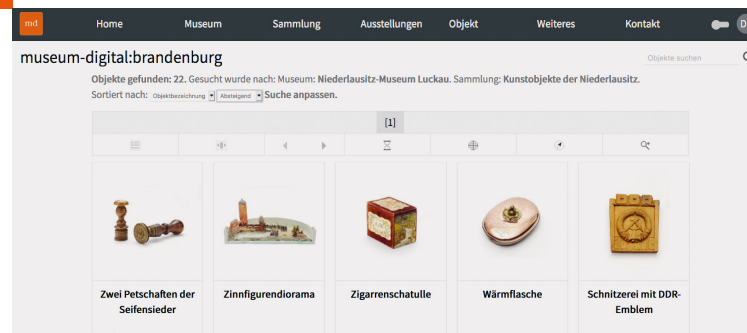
md

Home Museum Sammlung Ausstellungen Objekt Weiteres Kontakt

museum-digital:brandenburg

Objekte suchen

**Objekte gefunden: 22.** Gesucht wurde nach: Museum: **Niederlausitz-Museum Luckau.** Sammlung: **Kunstobjekte der Niederlausitz.**

Sortiert nach: Objektbezeichnung Absteigend **Suche anpassen.**

[1]

Zwei Petschaften der Seifensieder

Zinnfigurendiorama

Zigarrenschatulle

Wärmflasche

Schnitzerei mit DDR-Emblem